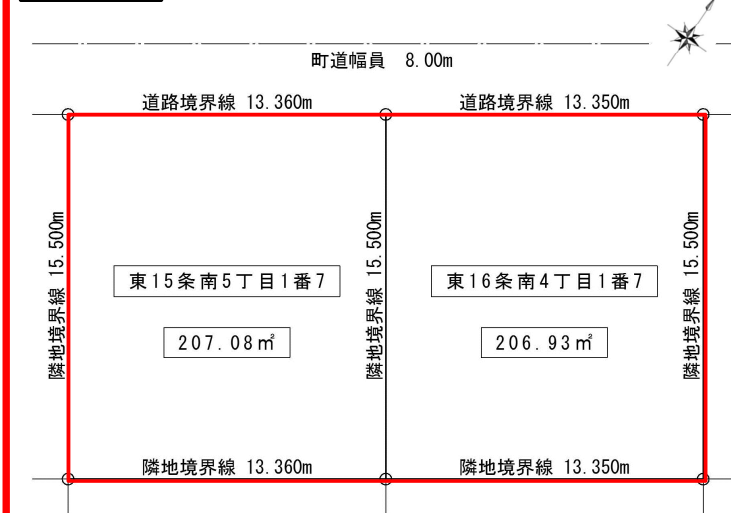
町道幅員　8.00m

道路境界線 13.360m

道路境界線 13.350m

隣地境界線 15.500m

東15条南5丁目1番7

207.08㎡

隣地境界線 15.500m

東16条南4丁目1番7

206.93㎡

隣地境界線 15.500m

隣地境界線 13.360m

隣地境界線 13.350m